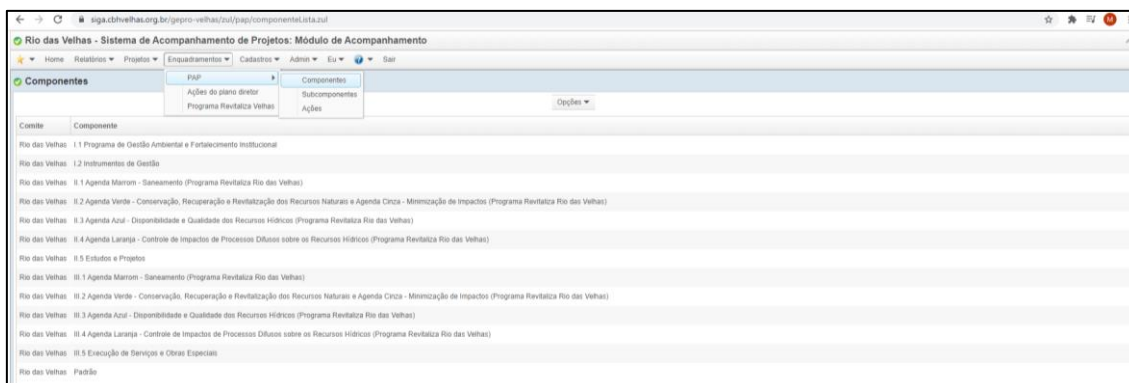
siga.cbhvelhas.org.br/gepro-velhas/zul/pap/componenteLista.zul

Rio das Velhas - Sistema de Acompanhamento de Projetos: Módulo de Acompanhamento

Home Relatórios ▾ Projetos ▾ Enquadramentos ▾ Cadastros ▾ Admin ▾ Eu ▾ ▾ Sair

Componentes

PAP
Ações do plano diretor
Programa Revitaliza Velhas

Componentes
Subcomponentes
Ações

Opções ▾

| Comite | Componente |
|---|---|
| Rio das Velhas | I.1 Programa de Gestão Ambiental e Fortalecimento Institucional |
| Rio das Velhas | I.2 Instrumentos de Gestão |
| Rio das Velhas | II.1 Agenda Marrom - Saneamento (Programa Revitaliza Rio das Velhas) |
| Rio das Velhas | II.2 Agenda Verde - Conservação, Recuperação e Revitalização dos Recursos Naturais e Agenda Cinza - Minimização de Impactos (Programa Revitaliza Rio das Velhas) |
| Rio das Velhas | II.3 Agenda Azul - Disponibilidade e Qualidade dos Recursos Hídricos (Programa Revitaliza Rio das Velhas) |
| Rio das Velhas | II.4 Agenda Laranja - Controle de Impactos de Processos Difusos sobre os Recursos Hídricos (Programa Revitaliza Rio das Velhas) |
| Rio das Velhas | II.5 Estudos e Projetos |
| Rio das Velhas | III.1 Agenda Marrom - Saneamento (Programa Revitaliza Rio das Velhas) |
| Rio das Velhas | III.2 Agenda Verde - Conservação, Recuperação e Revitalização dos Recursos Naturais e Agenda Cinza - Minimização de Impactos (Programa Revitaliza Rio das Velhas) |
| Rio das Velhas | III.3 Agenda Azul - Disponibilidade e Qualidade dos Recursos Hídricos (Programa Revitaliza Rio das Velhas) |
| Rio das Velhas | III.4 Agenda Laranja - Controle de Impactos de Processos Difusos sobre os Recursos Hídricos (Programa Revitaliza Rio das Velhas) |
| Rio das Velhas | III.5 Execução de Serviços e Obras Especiais |
| Rio das Velhas | Padrão |